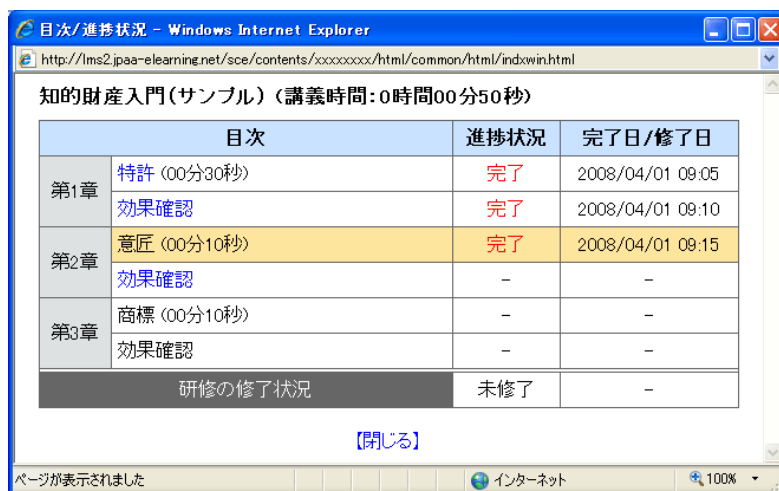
目次/進捗状況 - Windows Internet Explorer

http://lms2.jpaa-elearning.net/sce/contents/xxxxxxxx/html/common/html/indxwin.html

知的財産入門(サンプル)(講義時間:0時間00分50秒)

| 目次 | | 進捗状況 | 完了日/修了日 |
|---|---|---|---|
| 第1章 | 特許 (00分30秒) | 完了 | 2008/04/01 09:05 |
| | 効果確認 | 完了 | 2008/04/01 09:10 |
| 第2章 | 意匠 (00分10秒) | 完了 | 2008/04/01 09:15 |
| | 効果確認 | – | – |
| 第3章 | 商標 (00分10秒) | – | – |
| | 効果確認 | – | – |
| 研修の修了状況 | | 未修了 | – |

【閉じる】

ページが表示されました

インターネット

100%